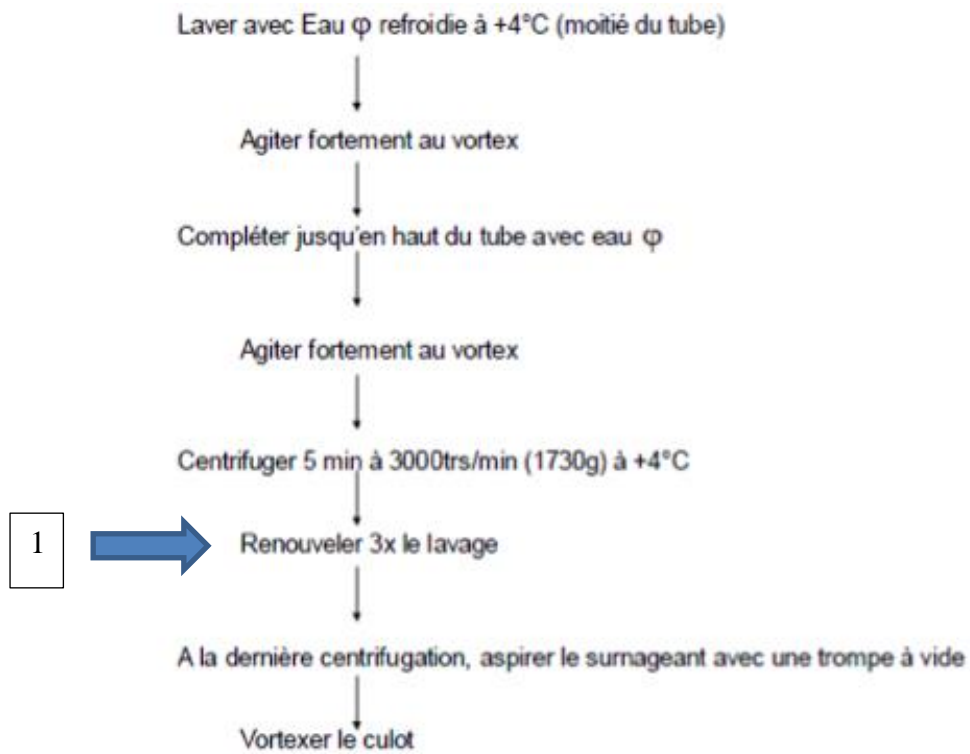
Laver avec Eau φ refroidie à +4°C (moitié du tube)

Agiter fortement au vortex

Compléter jusqu'en haut du tube avec eau φ

Agiter fortement au vortex

Centrifuger 5 min à 3000trs/min (1730g) à +4°C

1

Renouveler 3x le lavage

A la dernière centrifugation, aspirer le surnageant avec une trompe à vide

Vortexer le culot